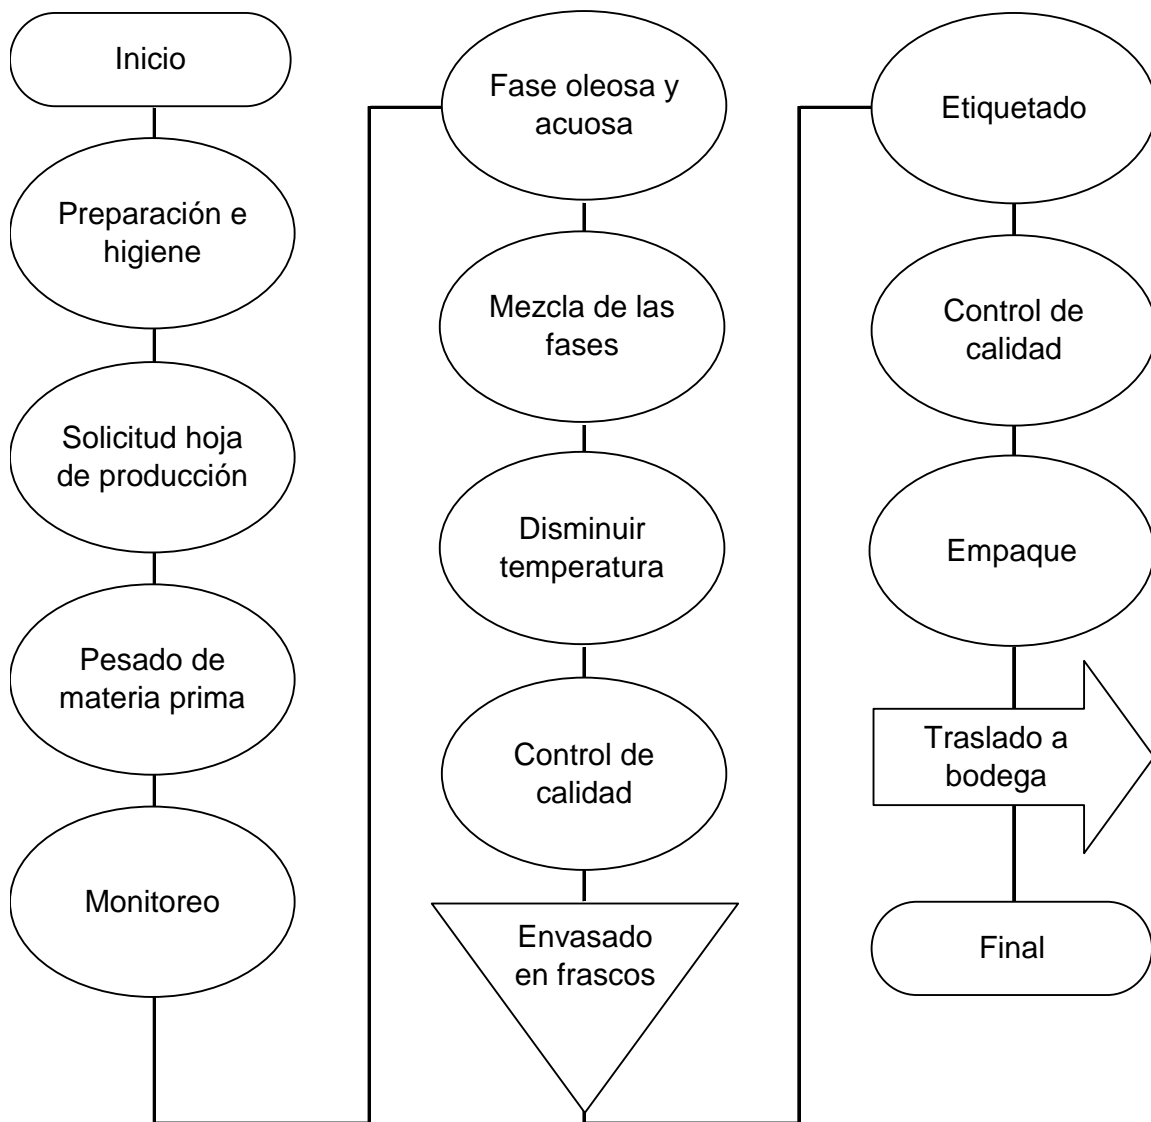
Inicio

Preparación e higiene

Solicitud hoja de producción

Pesado de materia prima

Monitoreo

Fase oleosa y acuosa

Mezcla de las fases

Disminuir temperatura

Control de calidad

Envasado en frascos

Etiquetado

Control de calidad

Empaque

Traslado a bodega

Final